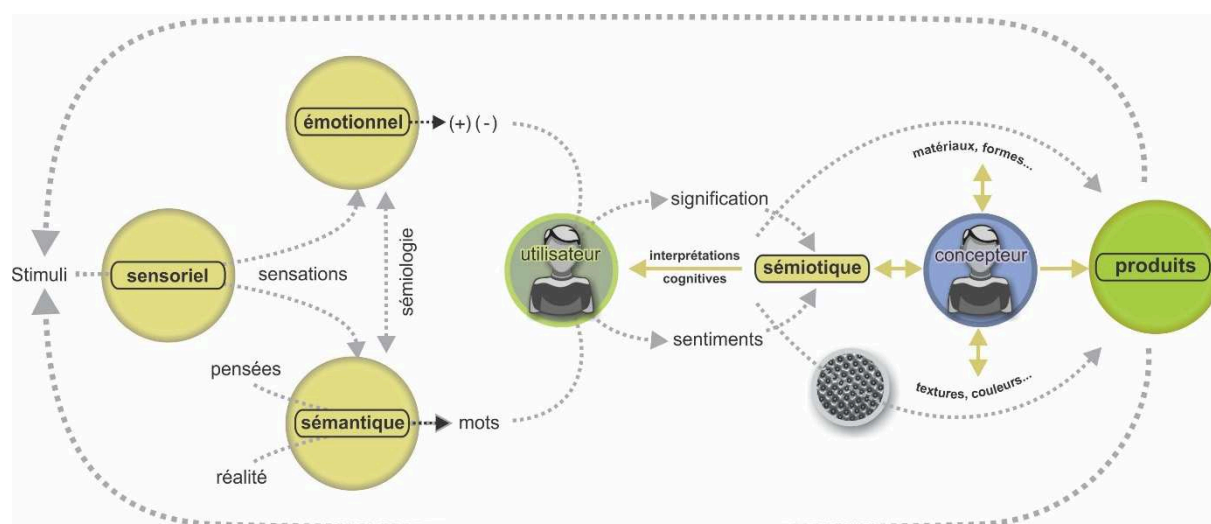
émotionnel (+) (-)

Stimuli

sensoriel

sensations

sémiologie

pensées

sémantique

mots

réalité

utilisateur

signification

interprétations cognitives

sentiments

sémiotique

matériaux, formes...

concepteur

textures, couleurs...

produits